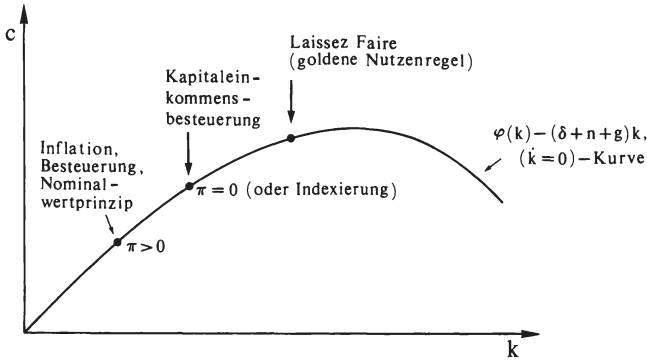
c

Laissez Faire (goldene Nutzenregel)

Kapitaleinkommensbesteuerung

Inflation, Besteuerung, Nominalwertprinzip

$\pi = 0$ (oder Indexierung)

$\pi > 0$

$\varphi(k) - (\delta + n + g)k$, $(\dot{k} = 0)$ – Kurve

k